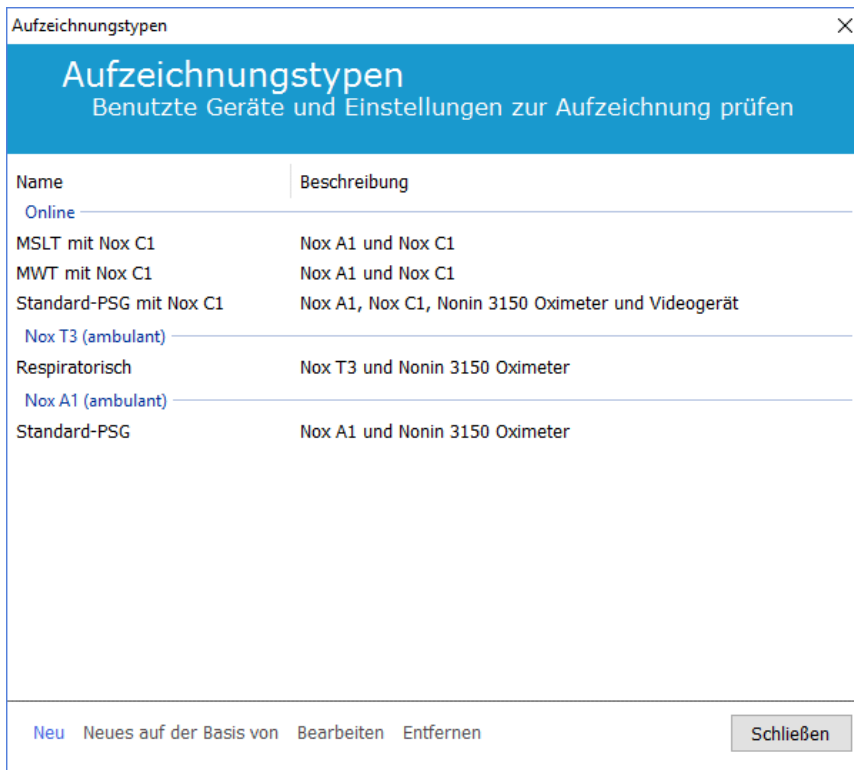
Aufzeichnungstypen

Aufzeichnungstypen
Benutzte Geräte und Einstellungen zur Aufzeichnung prüfen

| Name | Beschreibung |
|---|---|
| Online | |
| MSLT mit Nox C1 | Nox A1 und Nox C1 |
| MWT mit Nox C1 | Nox A1 und Nox C1 |
| Standard-PSG mit Nox C1 | Nox A1, Nox C1, Nonin 3150 Oximeter und Videogerät |
| Nox T3 (ambulant) | |
| Respiratorisch | Nox T3 und Nonin 3150 Oximeter |
| Nox A1 (ambulant) | |
| Standard-PSG | Nox A1 und Nonin 3150 Oximeter |

Neu Neues auf der Basis von Bearbeiten Entfernen Schließen